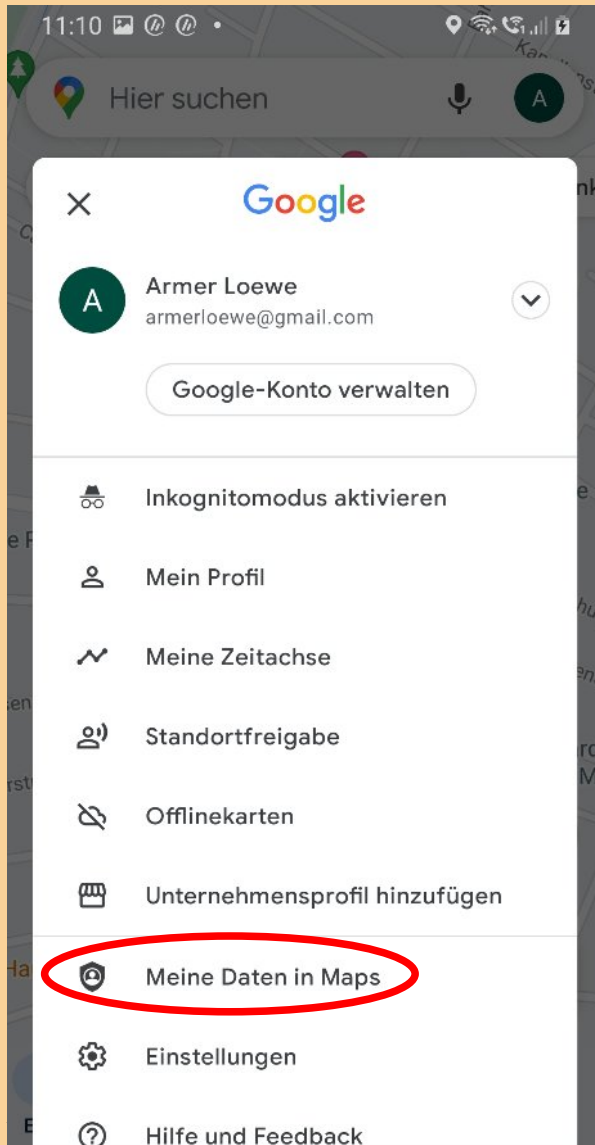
11:10

Hier suchen

A

Google

A

Armer Loewe
armerloewe@gmail.com

Google-Konto verwalten

Inkognitomodus aktivieren

Mein Profil

Meine Zeitachse

Standortfreigabe

Offlinekarten

Unternehmensprofil hinzufügen

Meine Daten in Maps

Einstellungen

Hilfe und Feedback